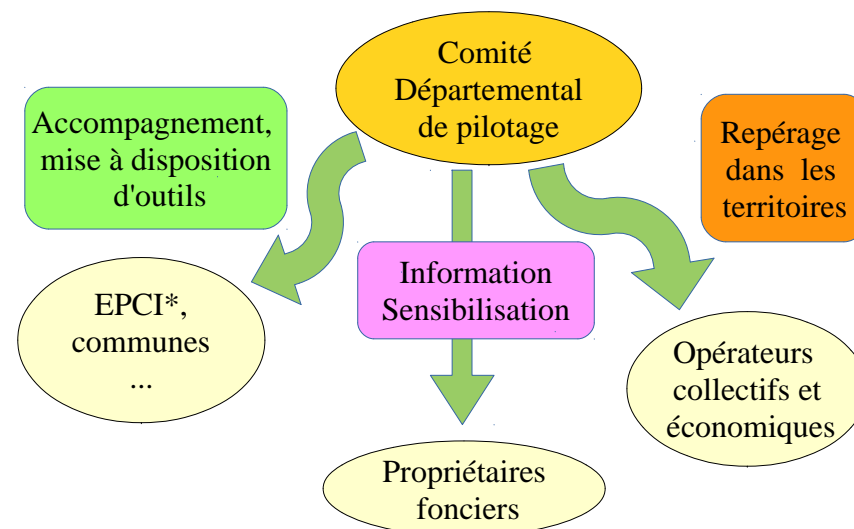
Comité Départemental de pilotage

Accompagnement, mise à disposition d'outils

Repérage dans les territoires

Information Sensibilisation

EPCI*, communes ...

Opérateurs collectifs et économiques

Propriétaires fonciers